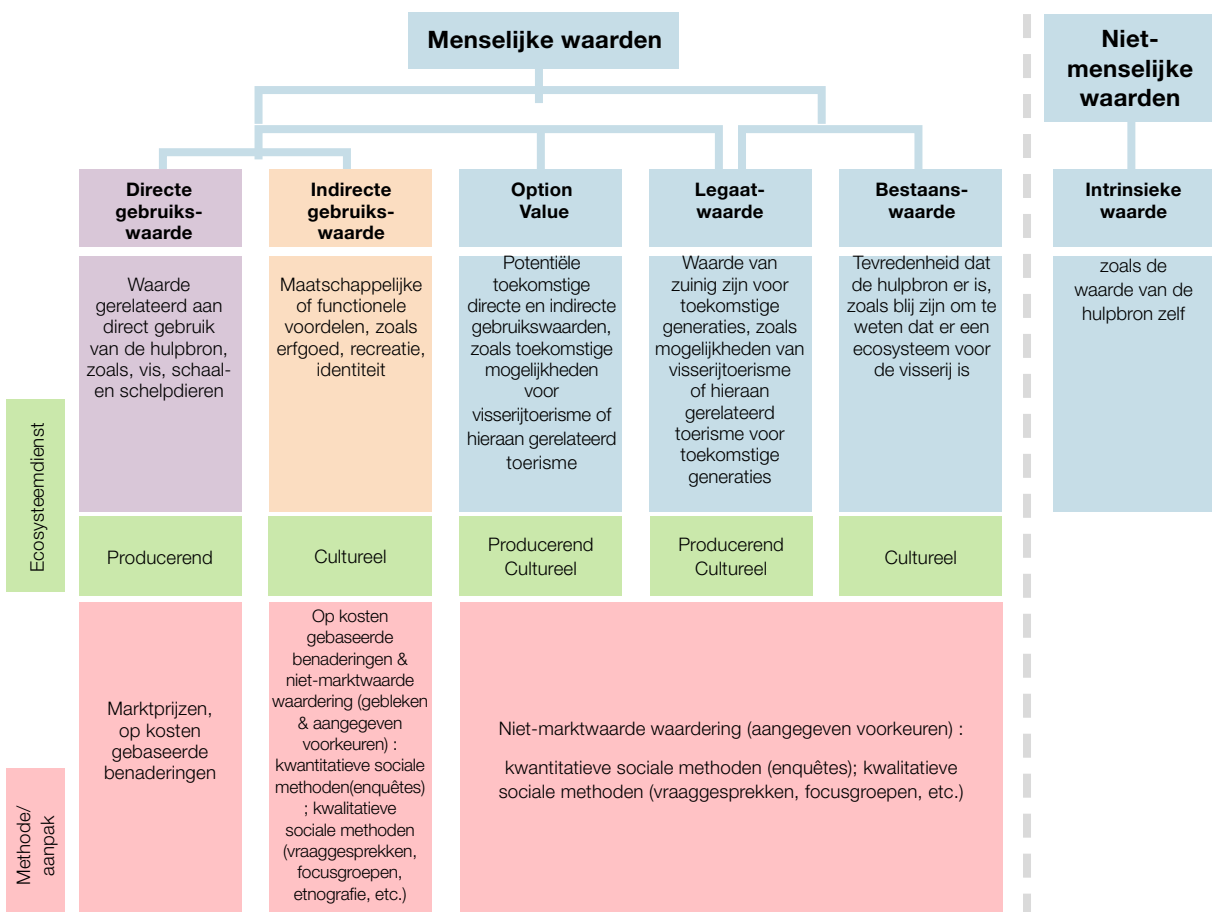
Menselijke waarden

Niet-menselijke waarden

Directe gebruikswaarde

Indirecte gebruikswaarde

Option Value

Legaatwaarde

Bestaanswaarde

Intrinsieke waarde

Waarde gerelateerd aan direct gebruik van de hulpbron, zoals, vis, schaal- en schelpdieren

Maatschappelijke of functionele voordelen, zoals erfgoed, recreatie, identiteit

Potentiële toekomstige directe en indirecte gebruikswaarden, zoals toekomstige mogelijkheden voor visserijtoerisme of hieraan gerelateerd toerisme

Waarde van zuinig zijn voor toekomstige generaties, zoals mogelijkheden van visserijtoerisme of hieraan gerelateerd toerisme voor toekomstige generaties

Tevredenheid dat de hulpbron er is, zoals blij zijn om te weten dat er een ecosysteem voor de visserij is

zoals de waarde van de hulpbron zelf

Ecosysteemdienst

Producerend

Cultureel

Producerend Cultureel

Producerend Cultureel

Cultureel

Methode/ aanpak

Marktprijzen, op kosten gebaseerde benaderingen

Op kosten gebaseerde benaderingen & niet-marktwaarde waardering (gebleken & aangegeven voorkeuren) : kwantitatieve sociale methoden(enquêtes) ; kwalitatieve sociale methoden (vraaggesprekken, focusgroepen, etnografie, etc.)

Niet-marktwaarde waardering (aangegeven voorkeuren) :

kwantitatieve sociale methoden (enquêtes); kwalitatieve sociale methoden (vraaggesprekken, focusgroepen, etc.)